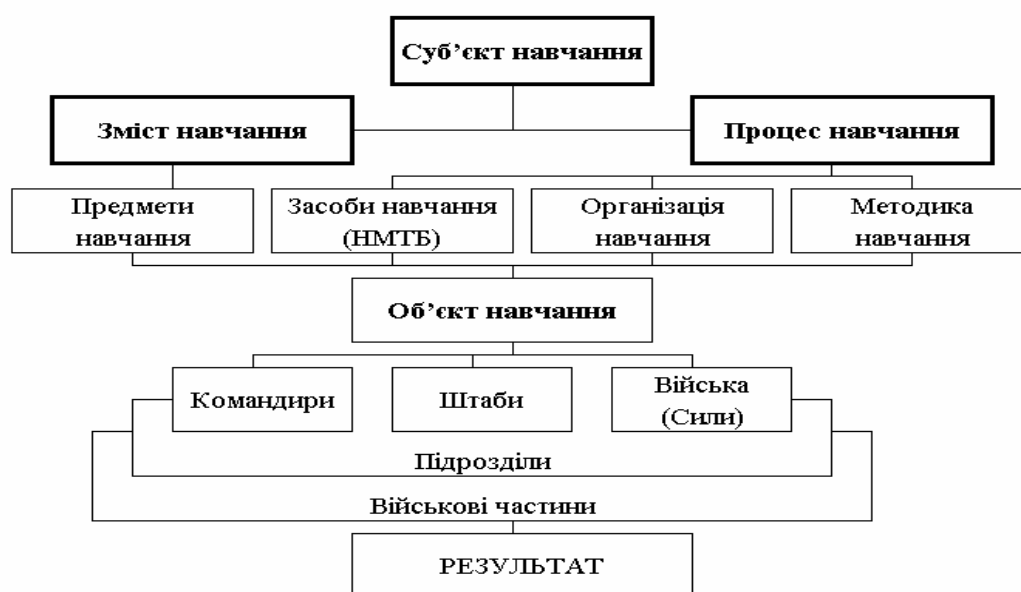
Суб'єкт навчання

Зміст навчання

Процес навчання

Предмети навчання

Засоби навчання (НМТБ)

Організація навчання

Методика навчання

Об'єкт навчання

Командири

Штаби

Війська (Сили)

Підрозділи

Військові частини

РЕЗУЛЬТАТ